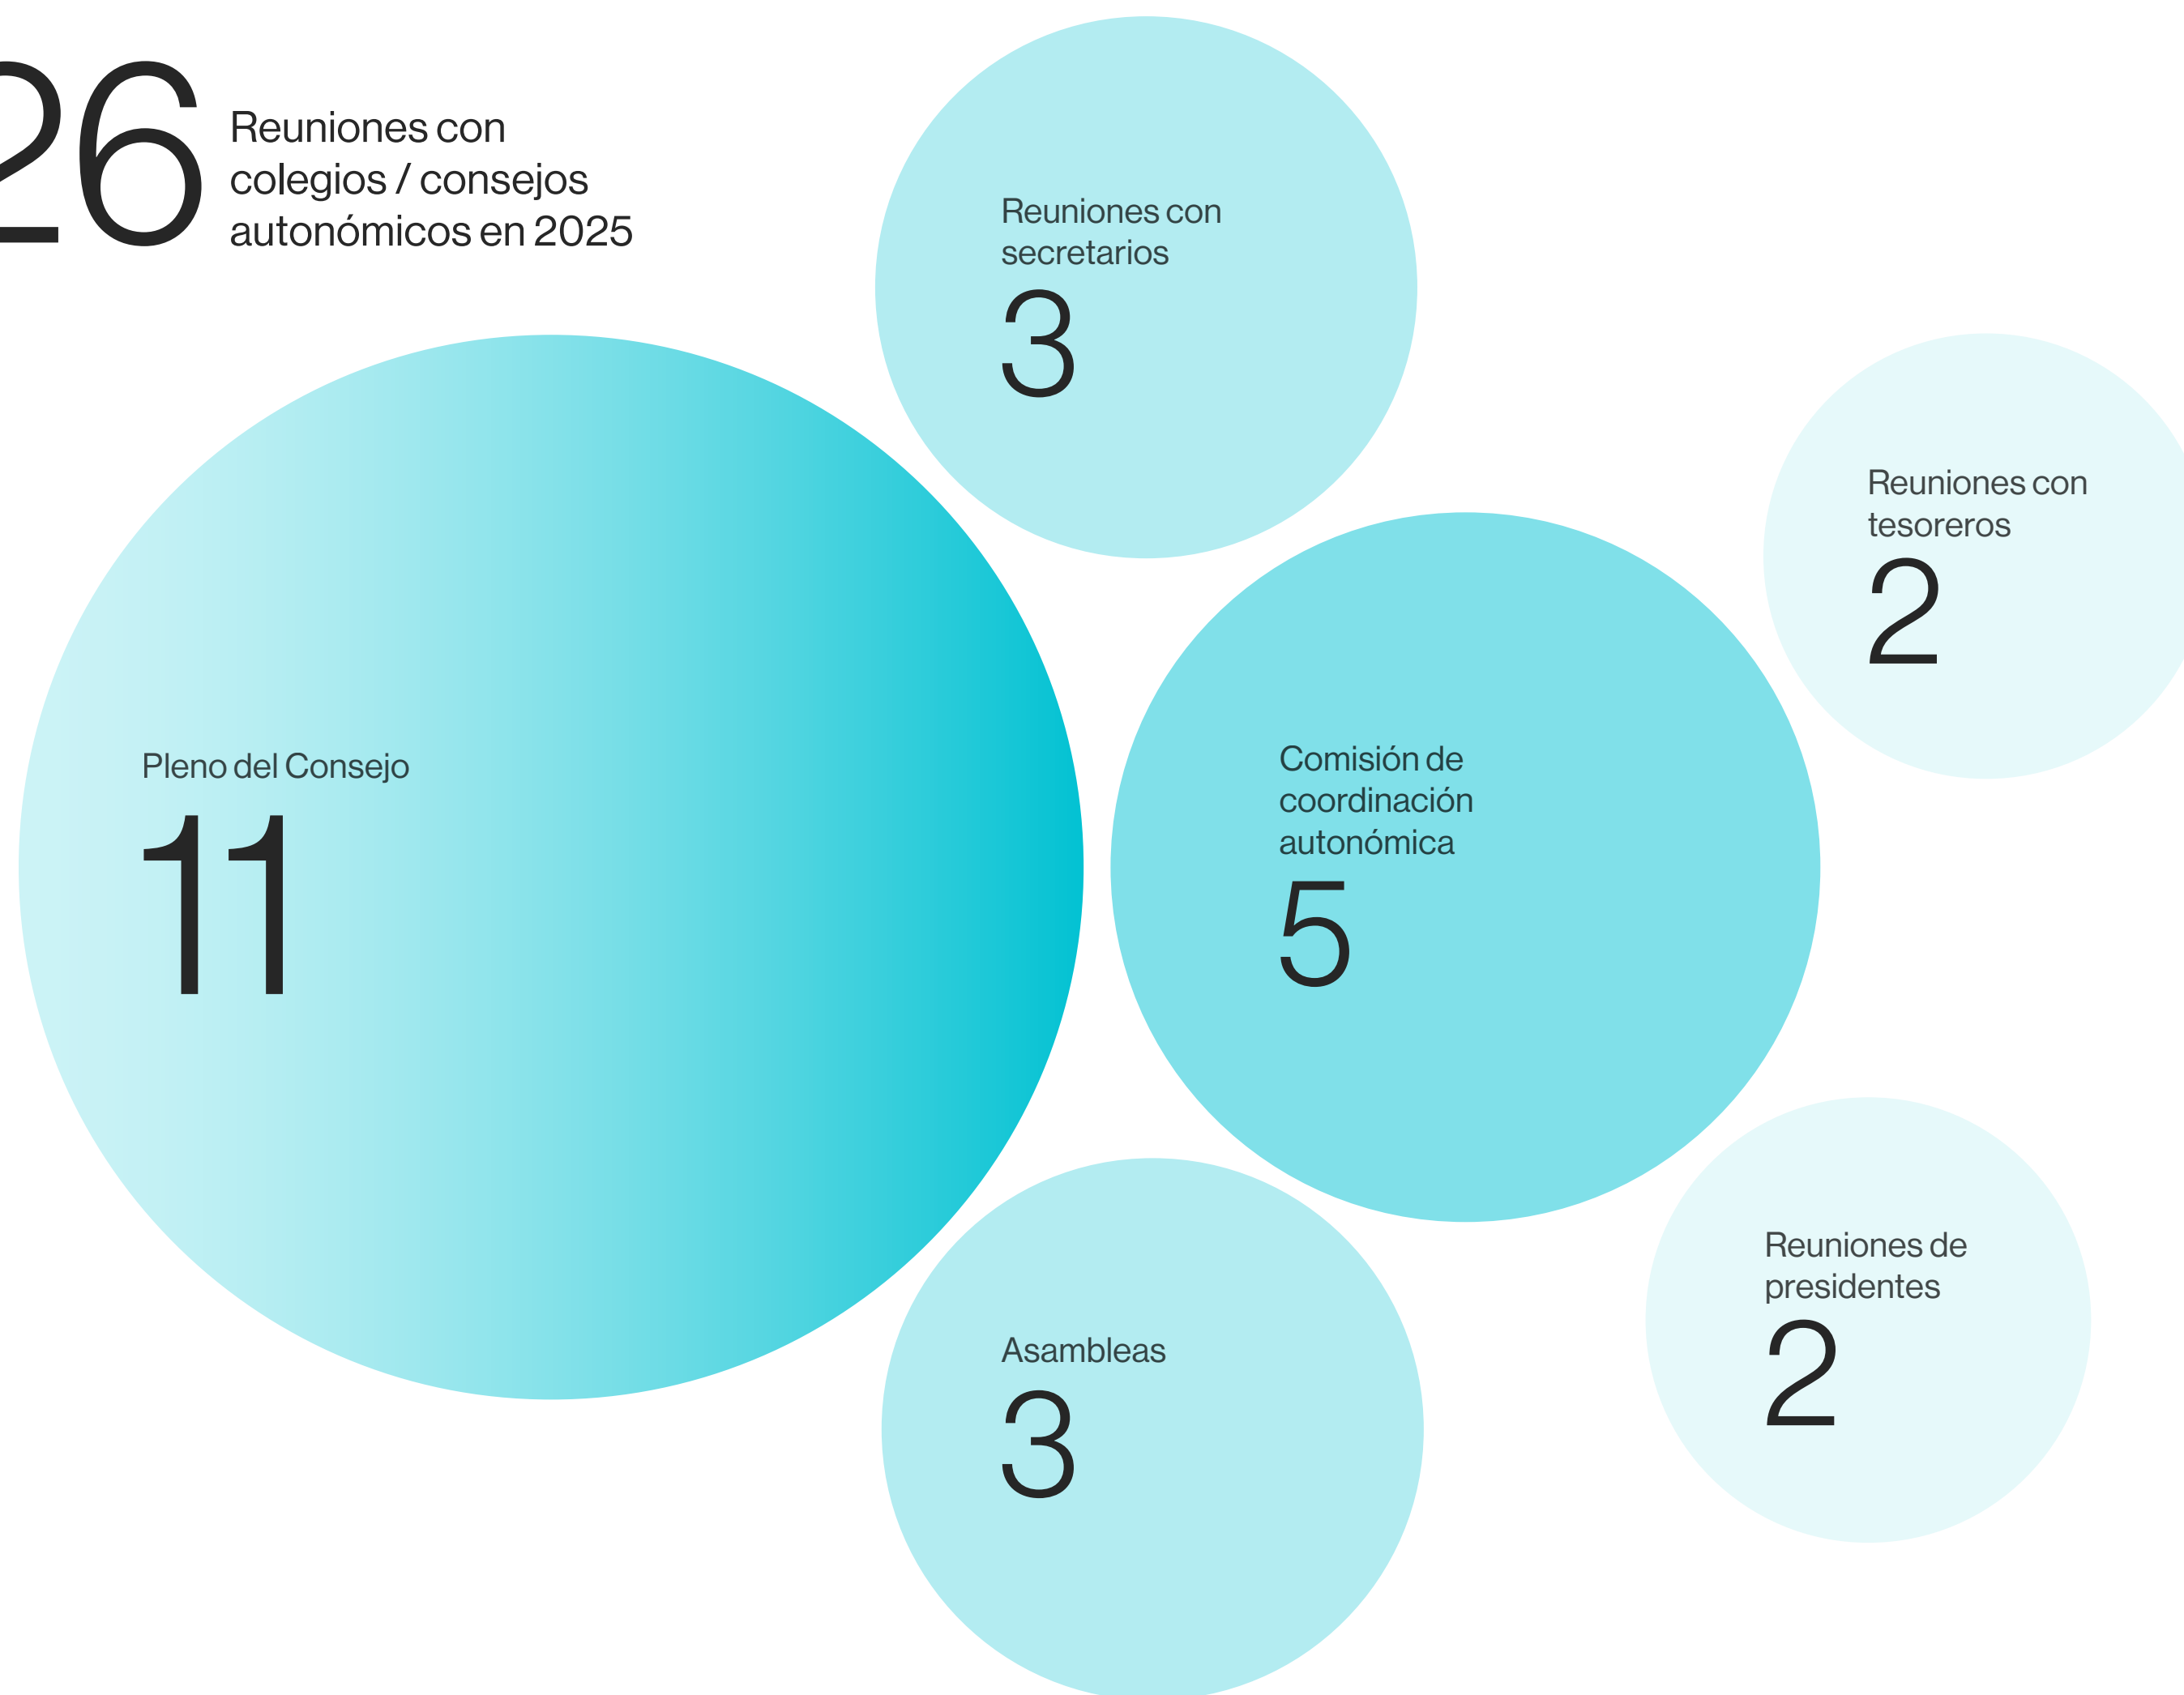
26 Reuniones con colegios / consejos autonómicos en 2025

Reuniones con secretarios
3

Reuniones con tesoreros
2

Pleno del Consejo
11

Comisión de coordinación autonómica
5

Asambleas
3

Reuniones de presidentes
2